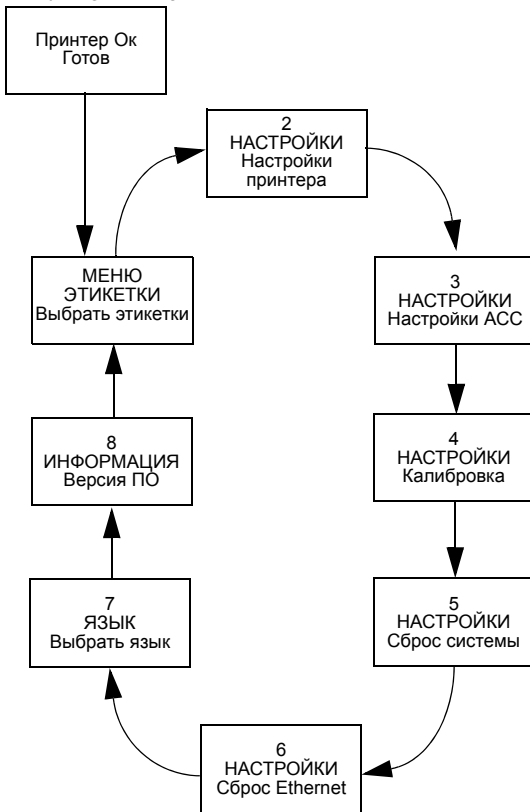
Принтер Ок
Готов

МЕНЮ
ЭТИКЕТКИ
Выбрать этикетки

2
НАСТРОЙКИ
Настройки принтера

3
НАСТРОЙКИ
Настройки ACC

4
НАСТРОЙКИ
Калибровка

5
НАСТРОЙКИ
Сброс системы

6
НАСТРОЙКИ
Сброс Ethernet

7
ЯЗЫК
Выбрать язык

8
ИНФОРМАЦИЯ
Версия ПО